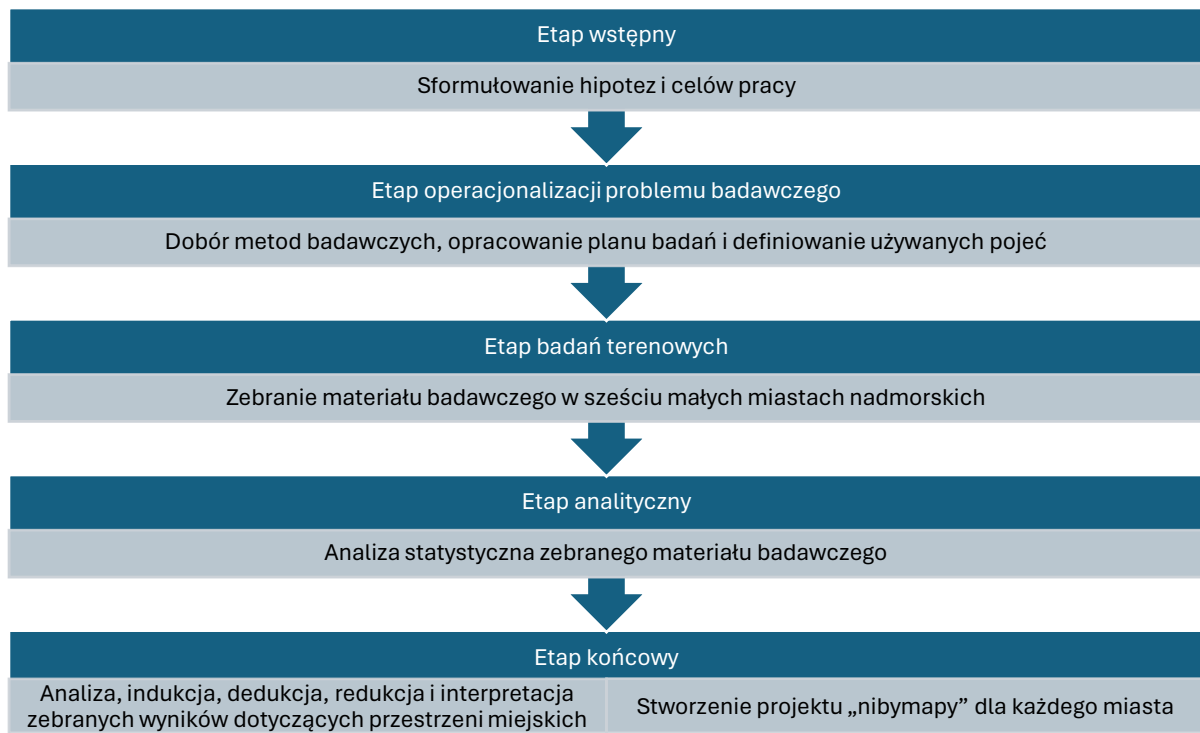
Etap wstępny

Sformułowanie hipotez i celów pracy

Etap operacjonalizacji problemu badawczego

Dobór metod badawczych, opracowanie planu badań i definiowanie używanych pojeć

Etap badań terenowych

Zebranie materiału badawczego w sześciu małych miastach nadmorskich

Etap analityczny

Analiza statystyczna zebranego materiału badawczego

Etap końcowy

Analiza, indukcja, dedukcja, redukcja i interpretacja zebranych wyników dotyczących przestrzeni miejskich

Stworzenie projektu „nibymapy" dla każdego miasta